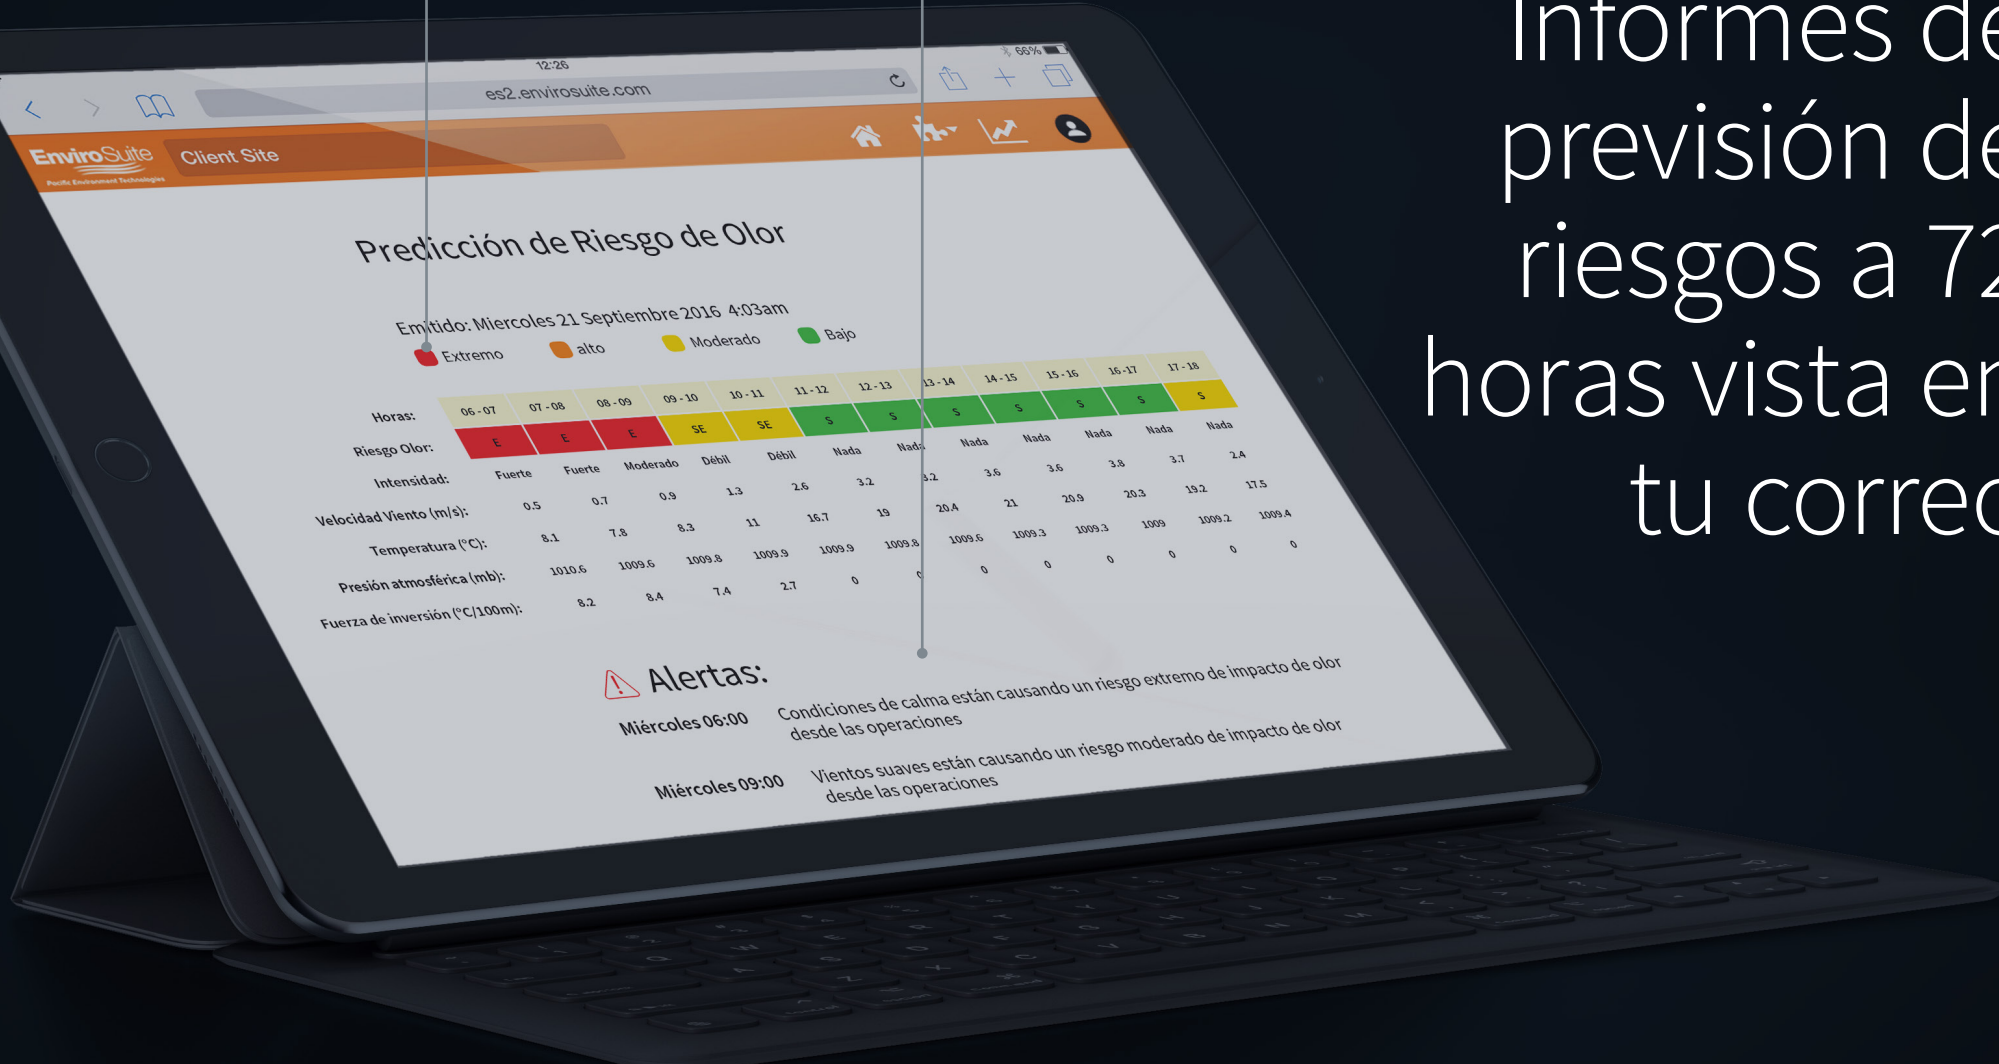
12:26

66%

es2.envirosuite.com

EnviroSuite

Pacific Environment Technologies

Client Site

Predicción de Riesgo de Olor

Emitido: Miercoles 21 Septiembre 2016 4:03am

Extremo alto Moderado Bajo

| Horas: | 06 - 07 | 07 - 08 | 08 - 09 | 09 - 10 | 10 - 11 | 11 - 12 | 12 - 13 | 13 - 14 | 14 - 15 | 15 - 16 | 16 - 17 | 17 - 18 |
|---|---|---|---|---|---|---|---|---|---|---|---|---|
| Riesgo Olor: | E | E | E | SE | SE | S | S | S | S | S | S | S |
| Intensidad: | Fuerte | Fuerte | Moderado | Débil | Débil | Nada | Nada | Nada | Nada | Nada | Nada | Nada |
| Velocidad Viento (m/s): | 0.5 | 0.7 | 0.9 | 1.3 | 2.6 | 3.2 | 3.2 | 3.6 | 3.6 | 3.8 | 3.7 | 2.4 |
| Temperatura (°C): | 8.1 | 7.8 | 8.3 | 11 | 16.7 | 19 | 20.4 | 21 | 20.9 | 20.3 | 19.2 | 17.5 |
| Presión atmosférica (mb): | 1010.6 | 1009.6 | 1009.8 | 1009.9 | 1009.9 | 1009.8 | 1009.6 | 1009.3 | 1009.3 | 1009 | 1009.2 | 1009.4 |
| Fuerza de inversión (°C/100m): | 8.2 | 8.4 | 7.4 | 2.7 | 0 | 0 | 0 | 0 | 0 | 0 | 0 | 0 |

Alertas:

Miércoles 06:00 Condiciones de calma están causando un riesgo extremo de impacto de olor desde las operaciones

Miércoles 09:00 Vientos suaves están causando un riesgo moderado de impacto de olor desde las operaciones

Informes de previsión de riesgos a 72 horas vista en tu correo